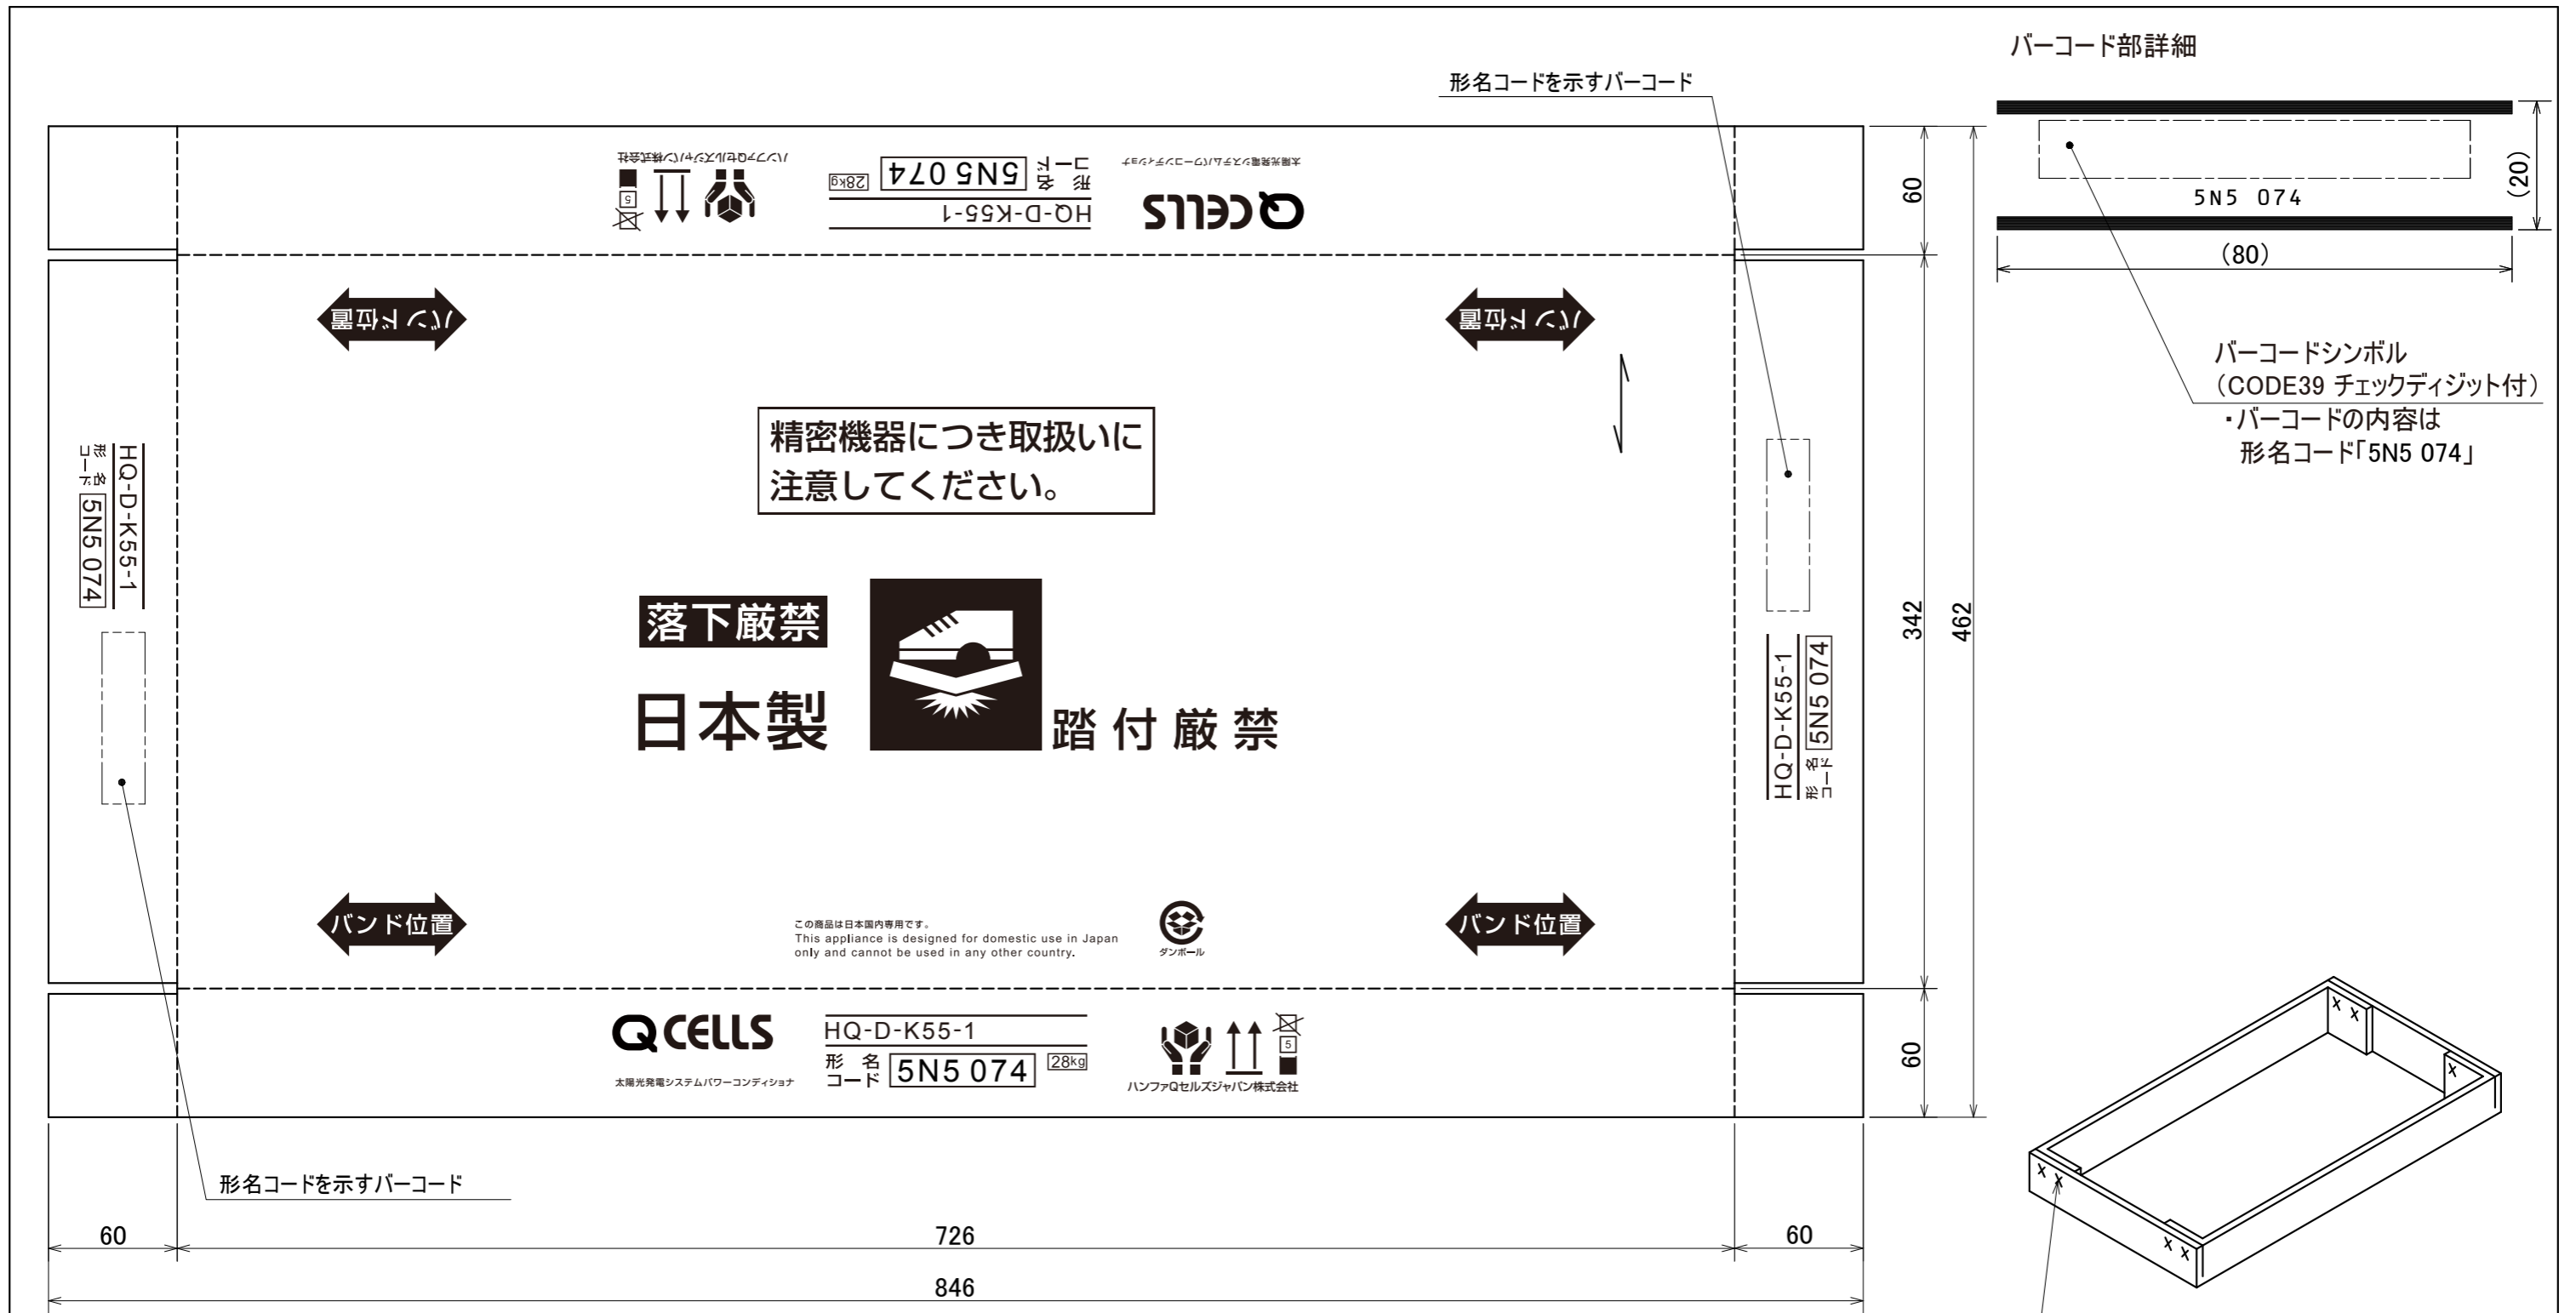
バーコード部詳細

形名コードを示すバーコード

5N5 074

(20)

(80)

バーコードシンボル
(CODE39 チェックディジット付)
・バーコードの内容は
形名コード「5N5 074」

ハンファQセルズジャパン株式会社

形名コード 5N5 074 28kg

HQ-D-K55-1

太陽光発電システムパワーコンディショナ

Q CELLS

60

バンド位置

バンド位置

精密機器につき取扱いに注意してください。

HQ-D-K55-1
形名コード 5N5 074

HQ-D-K55-1
形名コード 5N5 074

落下厳禁

日本製

踏付厳禁

342

462

バンド位置

バンド位置

この商品は日本国内専用です。
This appliance is designed for domestic use in Japan only and cannot be used in any other country.

ダンボール

Q CELLS

HQ-D-K55-1

形名コード 5N5 074 28kg

太陽光発電システムパワーコンディショナ

ハンファQセルズジャパン株式会社

60

形名コードを示すバーコード

60

726

60

846